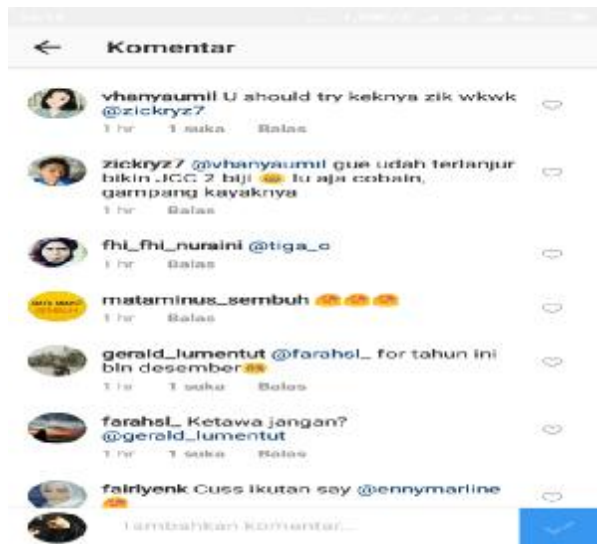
Komentar

vhanyaumil U should try keknya zik wkwk @zickryz7
1 hr 1 suka Balas

zickryz7 @vhanyaumil gue udah terlanjur bikin JCC 2 biji lu aja cobain, gampang kayaknya
1 hr Balas

fhi_fhi_nuraini @tiga_c
1 hr Balas

mataminus_sembuh
1 hr Balas

gerald_lumentut @farahsl_ for tahun ini bln desember
1 hr 1 suka Balas

farahsl_ Ketawa jangan? @gerald_lumentut
1 hr 1 suka Balas

fairlyenk Cuss ikutan say @ennymarline

Tambahkan komentar...